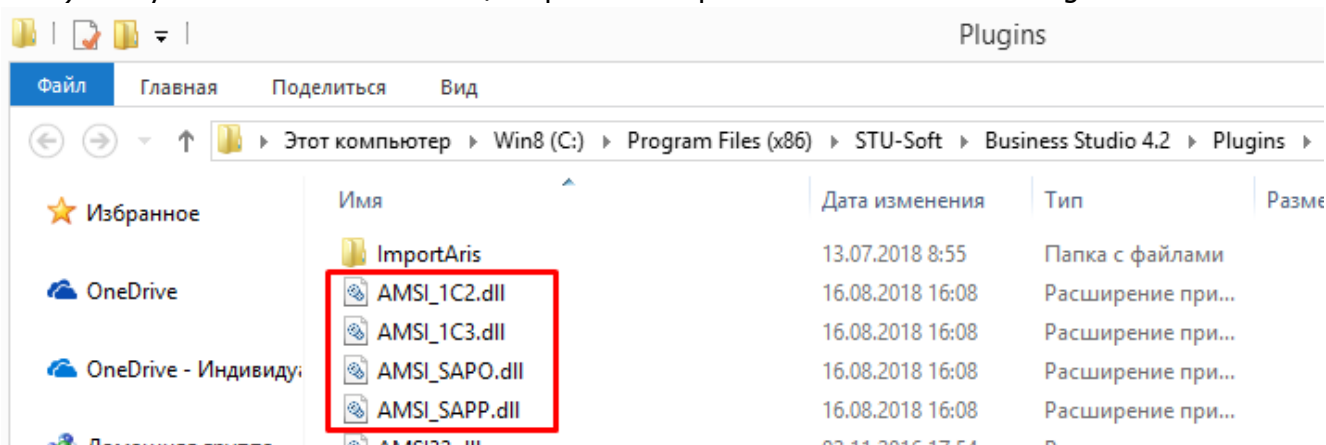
Plugins

Файл Главная Поделиться Вид

Этот компьютер ▸ Win8 (C:) ▸ Program Files (x86) ▸ STU-Soft ▸ Business Studio 4.2 ▸ Plugins ▸

Избранное

OneDrive

OneDrive - Индивидуа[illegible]

| Имя | Дата изменения | Тип | Разме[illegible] |
|---|---|---|---|
| ImportAris | 13.07.2018 8:55 | Папка с файлами | |
| AMSI_1C2.dll | 16.08.2018 16:08 | Расширение при... | |
| AMSI_1C3.dll | 16.08.2018 16:08 | Расширение при... | |
| AMSI_SAPO.dll | 16.08.2018 16:08 | Расширение при... | |
| AMSI_SAPP.dll | 16.08.2018 16:08 | Расширение при... | |